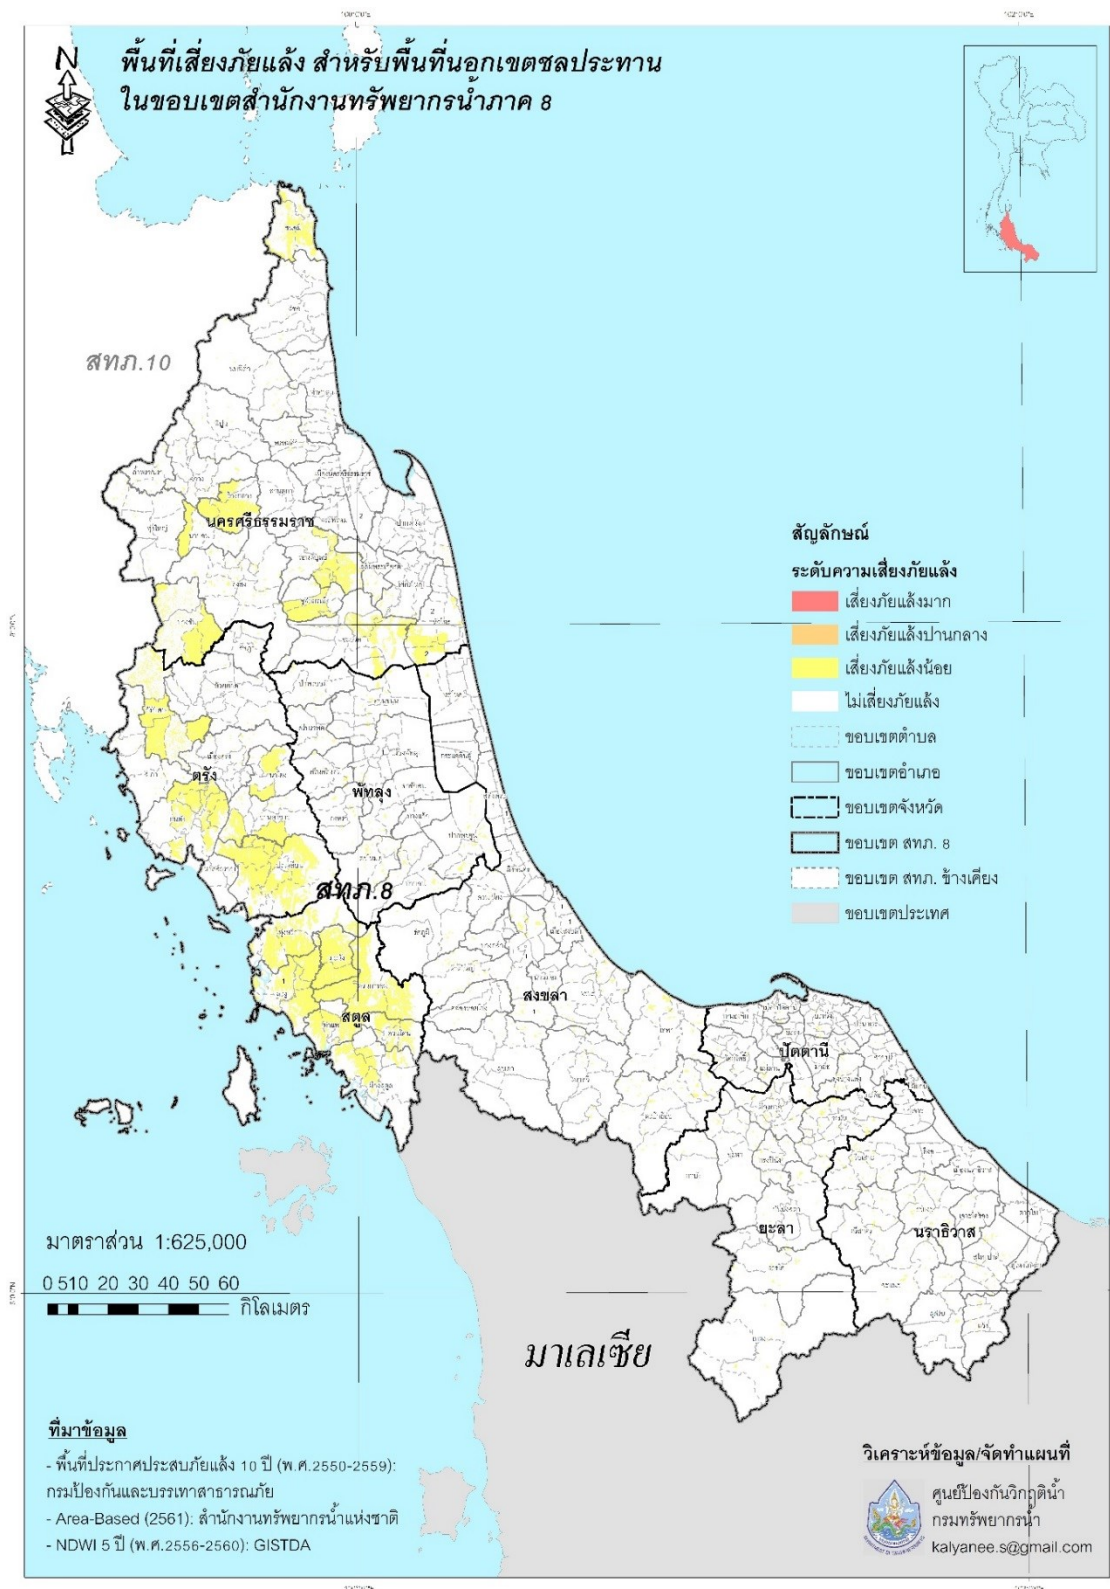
พื้นที่เสี่ยงภัยแล้ง สำหรับพื้นที่นอกเขตชลประทาน
ในขอบเขตสำนักงานทรัพยากรน้ำภาค 8

N

สทภ.10

นครศรีธรรมราช

ตรัง

พัทลุง

สทภ.8

สตูล

สงขลา

ปัตตานี

ยะลา

นราธิวาส

มาเลเซีย

สัญลักษณ์

ระดับความเสี่ยงภัยแล้ง

เสี่ยงภัยแล้งมาก

เสี่ยงภัยแล้งปานกลาง

เสี่ยงภัยแล้งน้อย

ไม่เสี่ยงภัยแล้ง

ขอบเขตตำบล

ขอบเขตอำเภอ

ขอบเขตจังหวัด

ขอบเขต สทภ. 8

ขอบเขต สทภ. ข้างเคียง

ขอบเขตประเทศ

มาตราส่วน 1:625,000

0 5 10 20 30 40 50 60

กิโลเมตร

ที่มาข้อมูล

- พื้นที่ประกาศประสบภัยแล้ง 10 ปี (พ.ศ.2550-2559): กรมป้องกันและบรรเทาสาธารณภัย

- Area-Based (2561): สำนักงานทรัพยากรน้ำแห่งชาติ

- NDWI 5 ปี (พ.ศ.2556-2560): GISTDA

วิเคราะห์ข้อมูล/จัดทำแผนที่

ศูนย์ป้องกันวิกฤติน้ำ
กรมทรัพยากรน้ำ
kalyanee.s@gmail.com